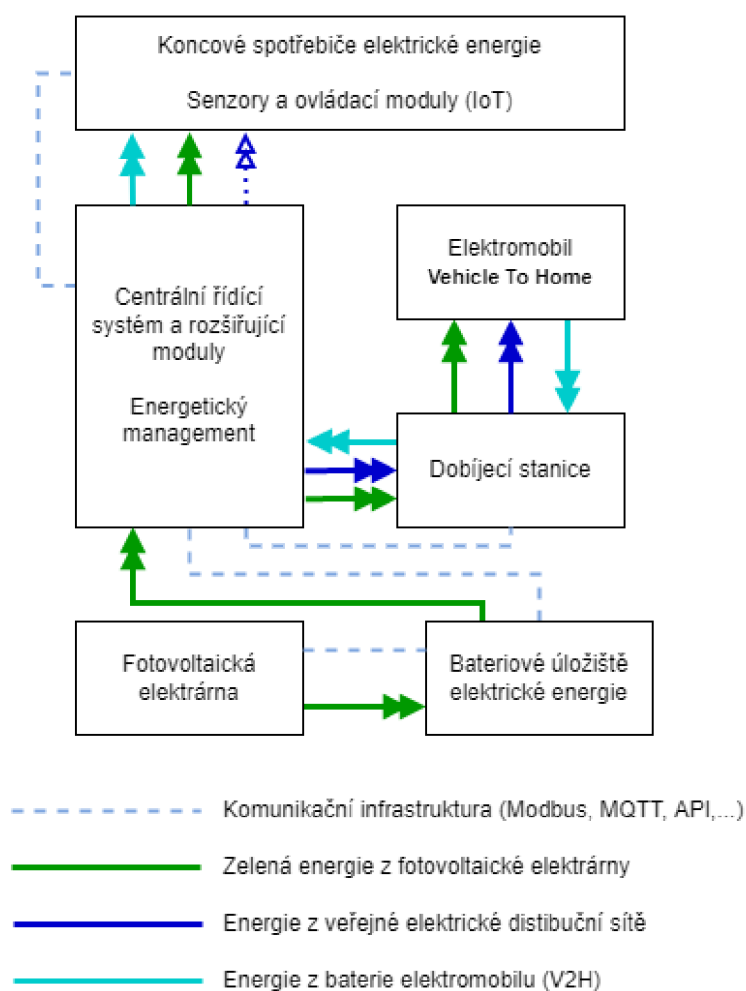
Koncové spotřebiče elektrické energie

Senzory a ovládací moduly (IoT)

Centrální řídící systém a rozšiřující moduly

Energetický management

Elektromobil
Vehicle To Home

Dobíjecí stanice

Fotovoltaická elektrárna

Bateriové úložiště elektrické energie

Komunikační infrastruktura (Modbus, MQTT, API,...)

Zelená energie z fotovoltaické elektrárny

Energie z veřejné elektrické distibuční sítě

Energie z baterie elektromobilu (V2H)